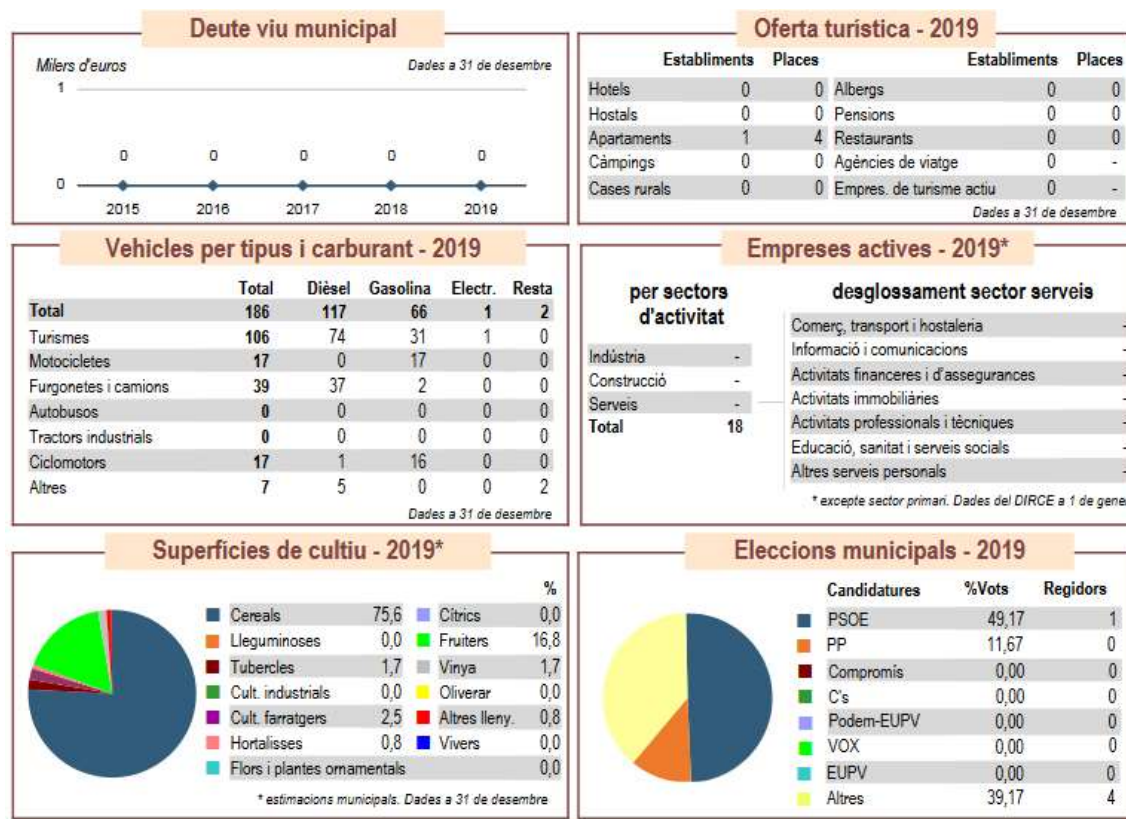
Deute viu municipal

Milers d'euros

Dades a 31 de desembre

1

0

0 0 0 0 0

2015 2016 2017 2018 2019

Oferta turística - 2019

| | Establiments | Places | | Establiments | Places |
|---|---|---|---|---|---|
| Hotels | 0 | 0 | Albergs | 0 | 0 |
| Hostals | 0 | 0 | Pensions | 0 | 0 |
| Apartaments | 1 | 4 | Restaurants | 0 | 0 |
| Càmpings | 0 | 0 | Agències de viatge | 0 | - |
| Cases rurals | 0 | 0 | Empres. de turisme actiu | 0 | - |

Dades a 31 de desembre

Vehicles per tipus i carburant - 2019

| | Total | Dièsel | Gasolina | Electr. | Resta |
|---|---|---|---|---|---|
| Total | 186 | 117 | 66 | 1 | 2 |
| Turismes | 106 | 74 | 31 | 1 | 0 |
| Motocicletes | 17 | 0 | 17 | 0 | 0 |
| Furgonetes i camions | 39 | 37 | 2 | 0 | 0 |
| Autobusos | 0 | 0 | 0 | 0 | 0 |
| Tractors industrials | 0 | 0 | 0 | 0 | 0 |
| Ciclomotors | 17 | 1 | 16 | 0 | 0 |
| Altres | 7 | 5 | 0 | 0 | 2 |

Dades a 31 de desembre

Empreses actives - 2019*

per sectors d'activitat

| | |
|---|---|
| Indústria | - |
| Construcció | - |
| Serveis | - |
| Total | 18 |

desglossament sector serveis

| | |
|---|---|
| Comerç, transport i hostaleria | - |
| Informació i comunicacions | - |
| Activitats financeres i d'assegurances | - |
| Activitats immobiliàries | - |
| Activitats professionals i tècniques | - |
| Educació, sanitat i serveis socials | - |
| Altres serveis personals | - |

* excepte sector primari. Dades del DIRCE a 1 de gene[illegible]

Superfícies de cultiu - 2019*

| | | | % |
|---|---|---|---|
| Cereals | 75,6 | Cítrics | 0,0 |
| Lleguminoses | 0,0 | Fruiters | 16,8 |
| Tubercles | 1,7 | Vinya | 1,7 |
| Cult. industrials | 0,0 | Oliverar | 0,0 |
| Cult. farratgers | 2,5 | Altres lleny. | 0,8 |
| Hortalisses | 0,8 | Vivers | 0,0 |
| Flors i plantes ornamentals | | | 0,0 |

* estimacions municipals. Dades a 31 de desembre

Eleccions municipals - 2019

| Candidatures | %Vots | Regidors |
|---|---|---|
| PSOE | 49,17 | 1 |
| PP | 11,67 | 0 |
| Compromís | 0,00 | 0 |
| C's | 0,00 | 0 |
| Podem-EUPV | 0,00 | 0 |
| VOX | 0,00 | 0 |
| EUPV | 0,00 | 0 |
| Altres | 39,17 | 4 |